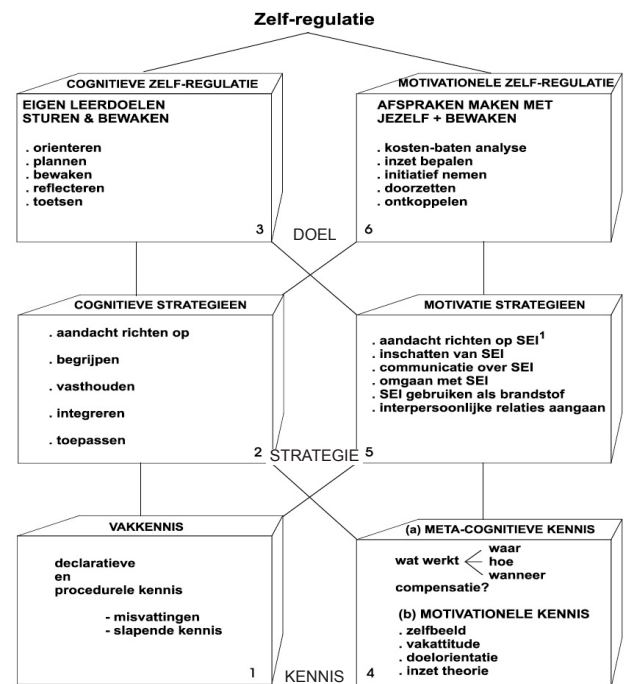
Zelf-regulatie

COGNITIEVE ZELF-REGULATIE

EIGEN LEERDOELEN STUREN & BEWAKEN

. orienteren
. plannen
. bewaken
. reflecteren
. toetsen

3

MOTIVATIONELE ZELF-REGULATIE

AFSPRAKEN MAKEN MET JEZELF + BEWAKEN

. kosten-baten analyse
. inzet bepalen
. initiatief nemen
. doorzetten
. ontkoppelen

6

DOEL

COGNITIEVE STRATEGIEEN

. aandacht richten op

. begrijpen

. vasthouden

. integreren

. toepassen

2

MOTIVATIE STRATEGIEEN

. aandacht richten op SEI$^1$
. inschatten van SEI
. communicatie over SEI
. omgaan met SEI
. SEI gebruiken als brandstof
. interpersoonlijke relaties aangaan

5

STRATEGIE

VAKKENNIS

declaratieve en procedurele kennis

- misvattingen
- slapende kennis

1

(a) META-COGNITIEVE KENNIS

wat werkt waar hoe wanneer

compensatie?

(b) MOTIVATIONELE KENNIS

. zelfbeeld
. vakattitude
. doelorientatie
. inzet theorie

4

KENNIS